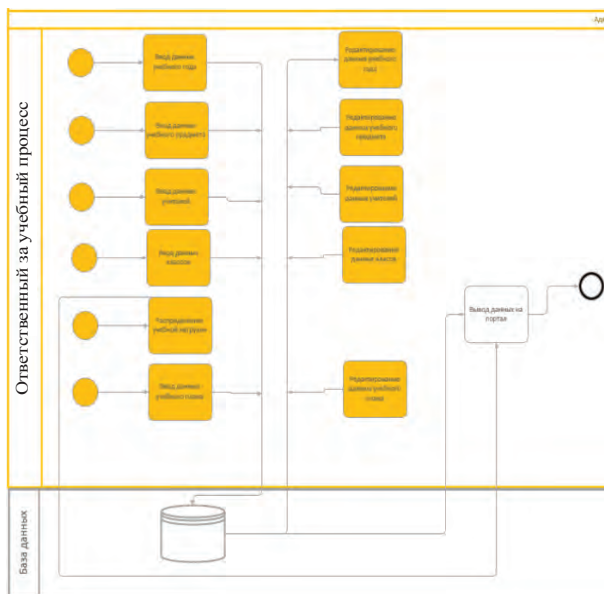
-Адм

Ответственный за учебный процесс

Ввод данных учебного года

Ввод данных учебного предмета

Ввод данных учителей

Ввод данных классов

Распределение учебной нагрузки

Ввод данных учебного плана

Редактирование данных учебного года

Редактирование данных учебного предмета

Редактирование данных учителей

Редактирование данных классов

Редактирование данных учебного плана

Вывод данных на портал

База данных